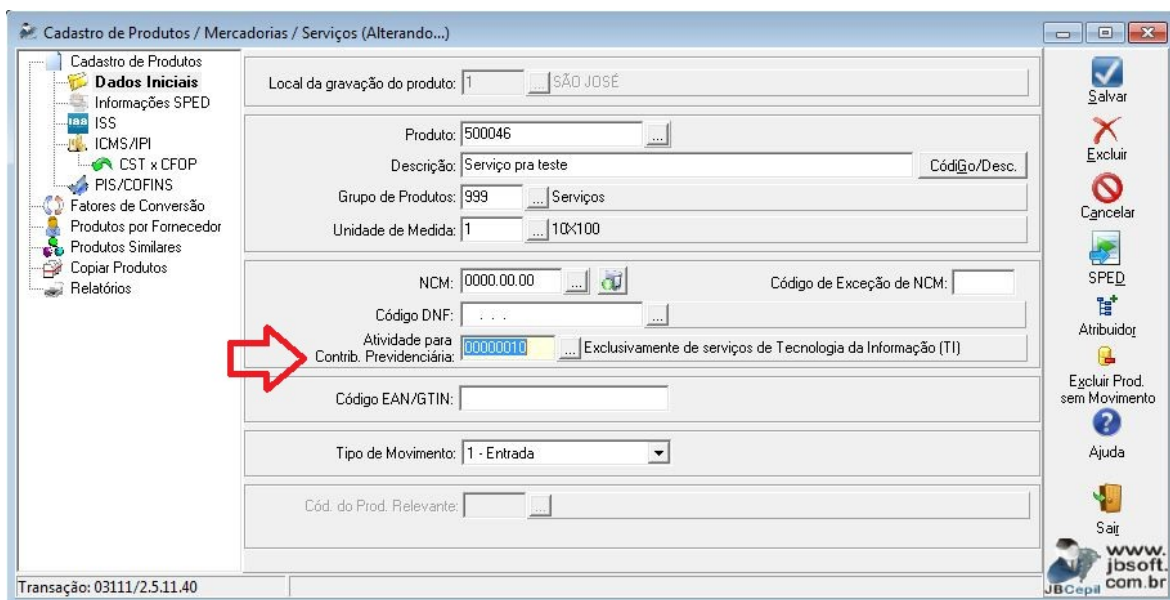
Cadastro de Produtos / Mercadorias / Serviços (Alterando...)

Cadastro de Produtos
Dados Iniciais
Informações SPED
ISS
ICMS/IPI
CST x CFOP
PIS/COFINS
Fatores de Conversão
Produtos por Fornecedor
Produtos Similares
Copiar Produtos
Relatórios

Local da gravação do produto: 1 ... SÃO JOSÉ

Produto: 500046 ...
Descrição: Serviço pra teste
CódiGo/Desc.
Grupo de Produtos: 999 ... Serviços
Unidade de Medida: 1 ... 10X100

NCM: 0000.00.00 ...
Código de Exceção de NCM:
Código DNF: . . . ...
Atividade para Contrib. Previdenciária: 00000010 ... Exclusivamente de serviços de Tecnologia da Informação (TI)

Código EAN/GTIN:

Tipo de Movimento: 1 - Entrada

Cód. do Prod. Relevante: ...

Salvar
Excluir
Cancelar
SPED
Atribuidor
Excluir Prod. sem Movimento
Ajuda
Sair

www.jbsoft.com.br
JBCepil

Transação: 03111/2.5.11.40